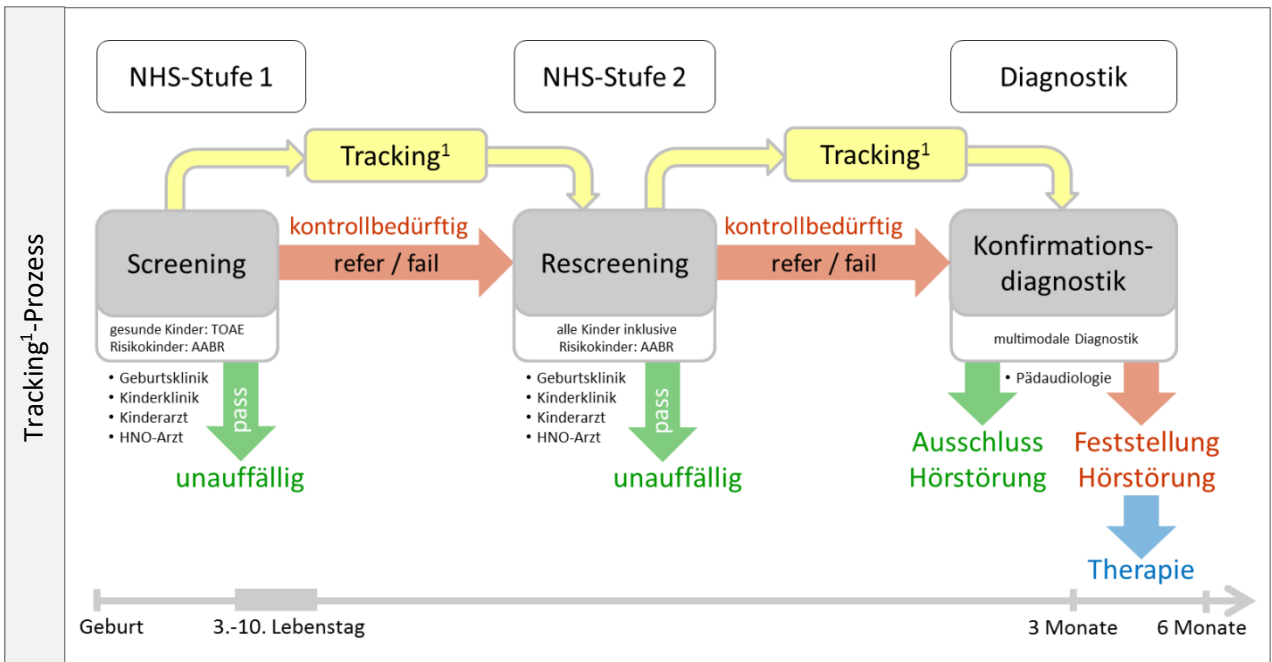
Tracking$^1$-Prozess

NHS-Stufe 1

NHS-Stufe 2

Diagnostik

Tracking$^1$

Tracking$^1$

Screening

kontrollbedürftig

refer / fail

Rescreening

kontrollbedürftig

refer / fail

Konfirmationsdiagnostik

gesunde Kinder: TOAE
Risikokinder: AABR

alle Kinder inklusive
Risikokinder: AABR

multimodale Diagnostik

• Geburtsklinik
• Kinderklinik
• Kinderarzt
• HNO-Arzt

pass

unauffällig

• Geburtsklinik
• Kinderklinik
• Kinderarzt
• HNO-Arzt

pass

unauffällig

• Pädaudiologie

Ausschluss Hörstörung

Feststellung Hörstörung

Therapie

Geburt

3.-10. Lebenstag

3 Monate

6 Monate